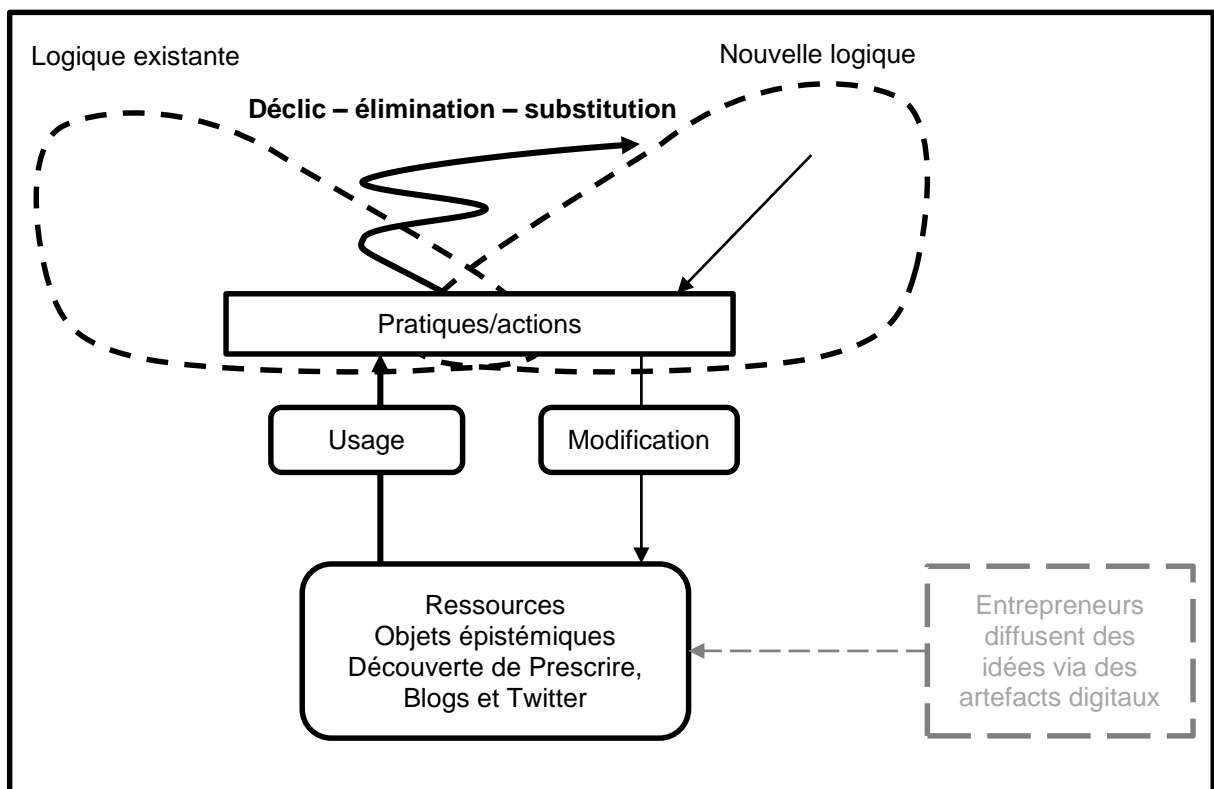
Logique existante

Nouvelle logique

Déclic – élimination – substitution

Pratiques/actions

Usage

Modification

Ressources
Objets épistémiques
Découverte de Prescrire,
Blogs et Twitter

Entrepreneurs diffusent des idées via des artefacts digitaux